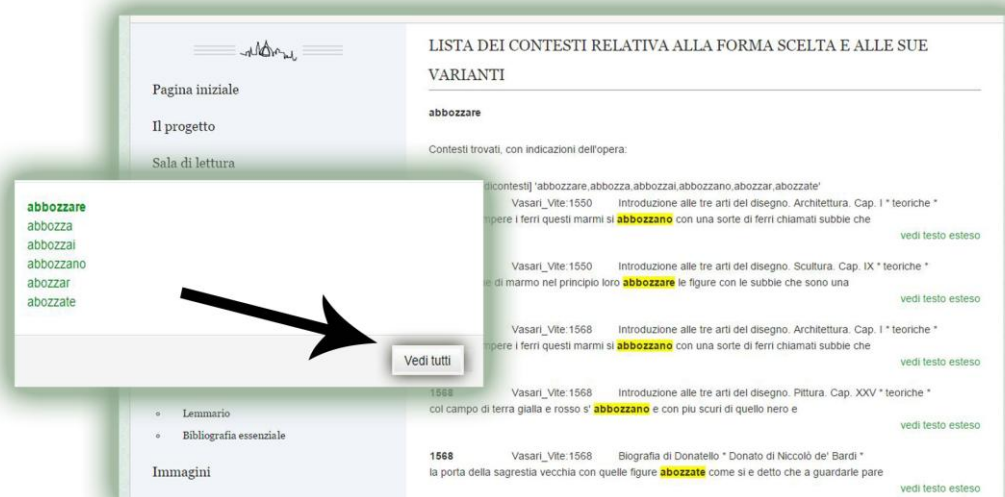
Pagina iniziale

Il progetto

Sala di lettura

abbozzare
abbozza
abbozzai
abbozzano
abbozzar
abbozzate

Vedi tutti

Lemmario
Bibliografia essenziale

Immagini

LISTA DEI CONTESTI RELATIVA ALLA FORMA SCELTA E ALLE SUE VARIANTI

abbozzare

Contesti trovati, con indicazioni dell'opera:

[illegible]dicontesti] 'abbozzare,abbozza,abbozzai,abbozzano,abozzar,abozzate'

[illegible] Vasari_Vite:1550 Introduzione alle tre arti del disegno. Architettura. Cap. I * teoriche *
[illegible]mpere i ferri questi marmi si abbozzano con una sorte di ferri chiamati subbie che
vedi testo esteso

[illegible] Vasari_Vite:1550 Introduzione alle tre arti del disegno. Scultura. Cap. IX * teoriche *
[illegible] di marmo nel principio loro abbozzare le figure con le subbie che sono una
vedi testo esteso

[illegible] Vasari_Vite:1568 Introduzione alle tre arti del disegno. Architettura. Cap. I * teoriche *
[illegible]mpere i ferri questi marmi si abbozzano con una sorte di ferri chiamati subbie che
vedi testo esteso

1568 Vasari_Vite:1568 Introduzione alle tre arti del disegno. Pittura. Cap. XXV * teoriche *
col campo di terra gialla e rosso s' abbozzano e con piu scuri di quello nero e
vedi testo esteso

1568 Vasari_Vite:1568 Biografia di Donatello * Donato di Niccolò de' Bardi *
la porta della sagrestia vecchia con quelle figure abozzate come si e detto che a guardarle pare
vedi testo esteso